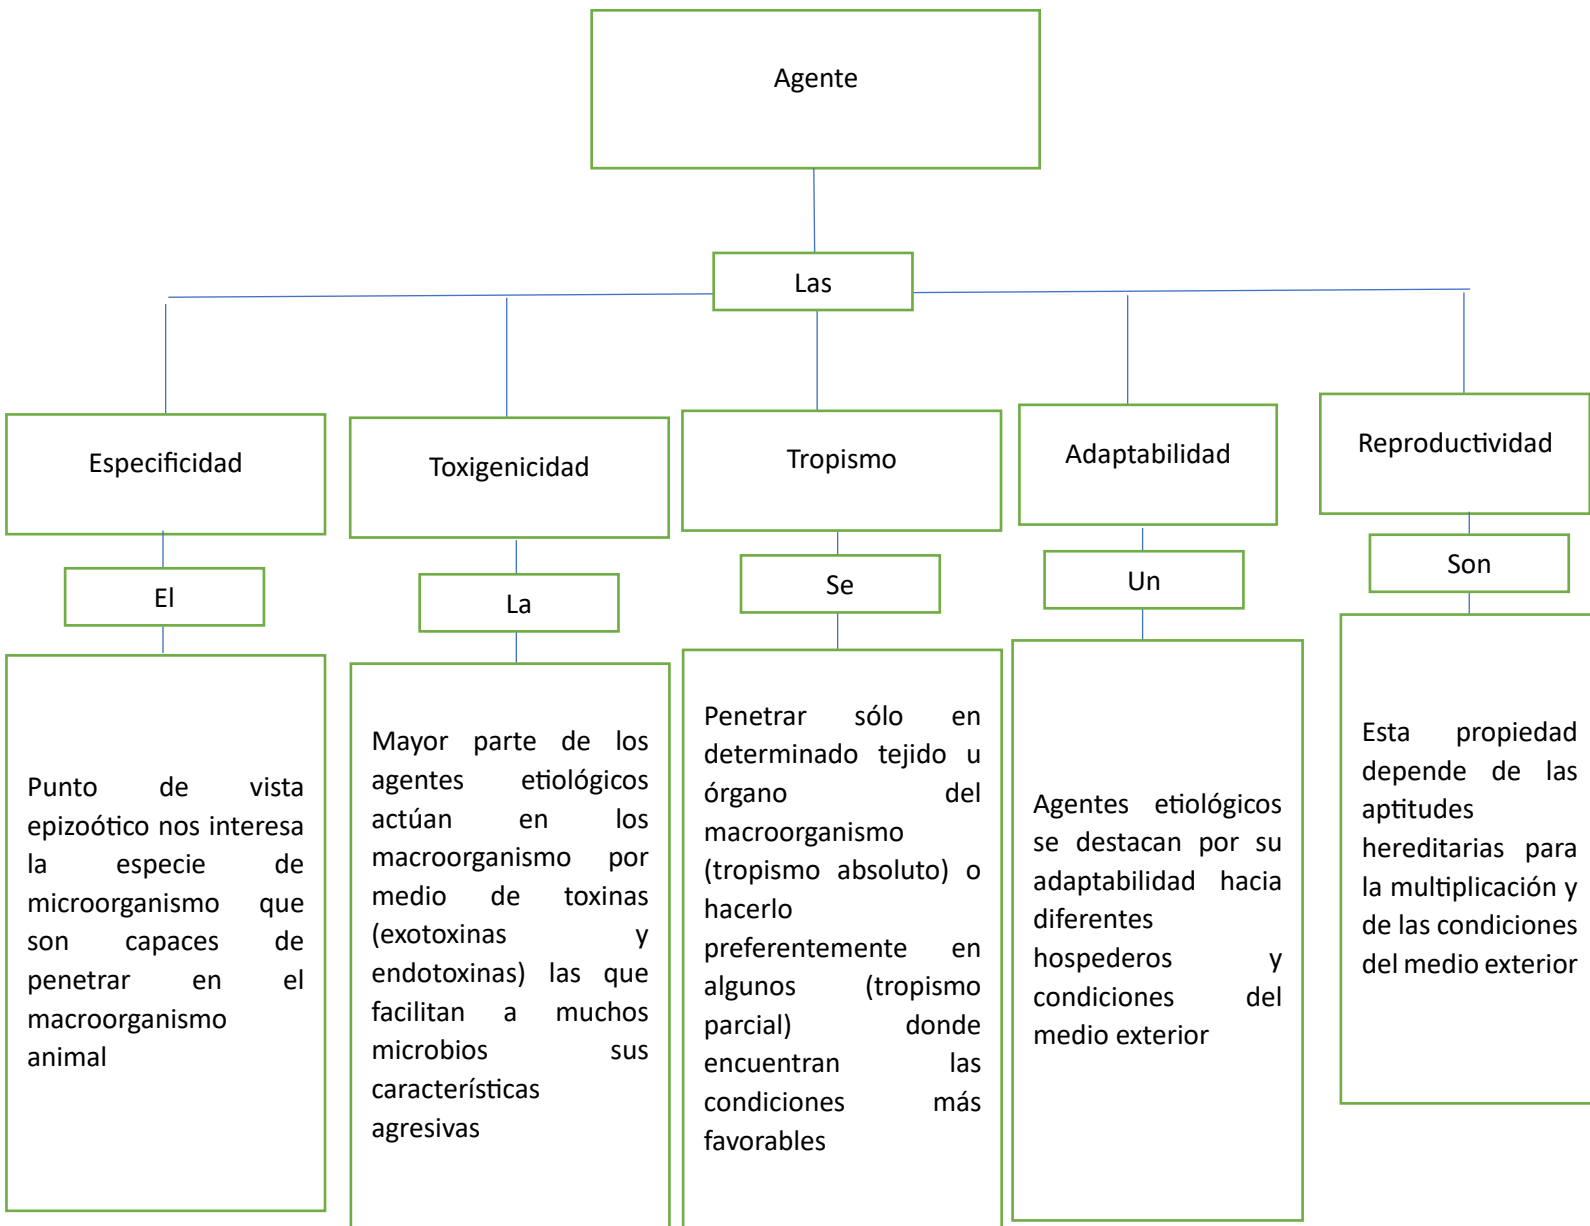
Agente

Las

Especificidad

El

Punto de vista epizoótico nos interesa la especie de microorganismo que son capaces de penetrar en el macroorganismo animal

Toxigenicidad

La

Mayor parte de los agentes etiológicos actúan en los macroorganismo por medio de toxinas (exotoxinas y endotoxinas) las que facilitan a muchos microbios sus características agresivas

Tropismo

Se

Penetrar sólo en determinado tejido u órgano del macroorganismo (tropismo absoluto) o hacerlo preferentemente en algunos (tropismo parcial) donde encuentran las condiciones más favorables

Adaptabilidad

Un

Agentes etiológicos se destacan por su adaptabilidad hacia diferentes hospederos y condiciones del medio exterior

Reproductividad

Son

Esta propiedad depende de las aptitudes hereditarias para la multiplicación y de las condiciones del medio exterior